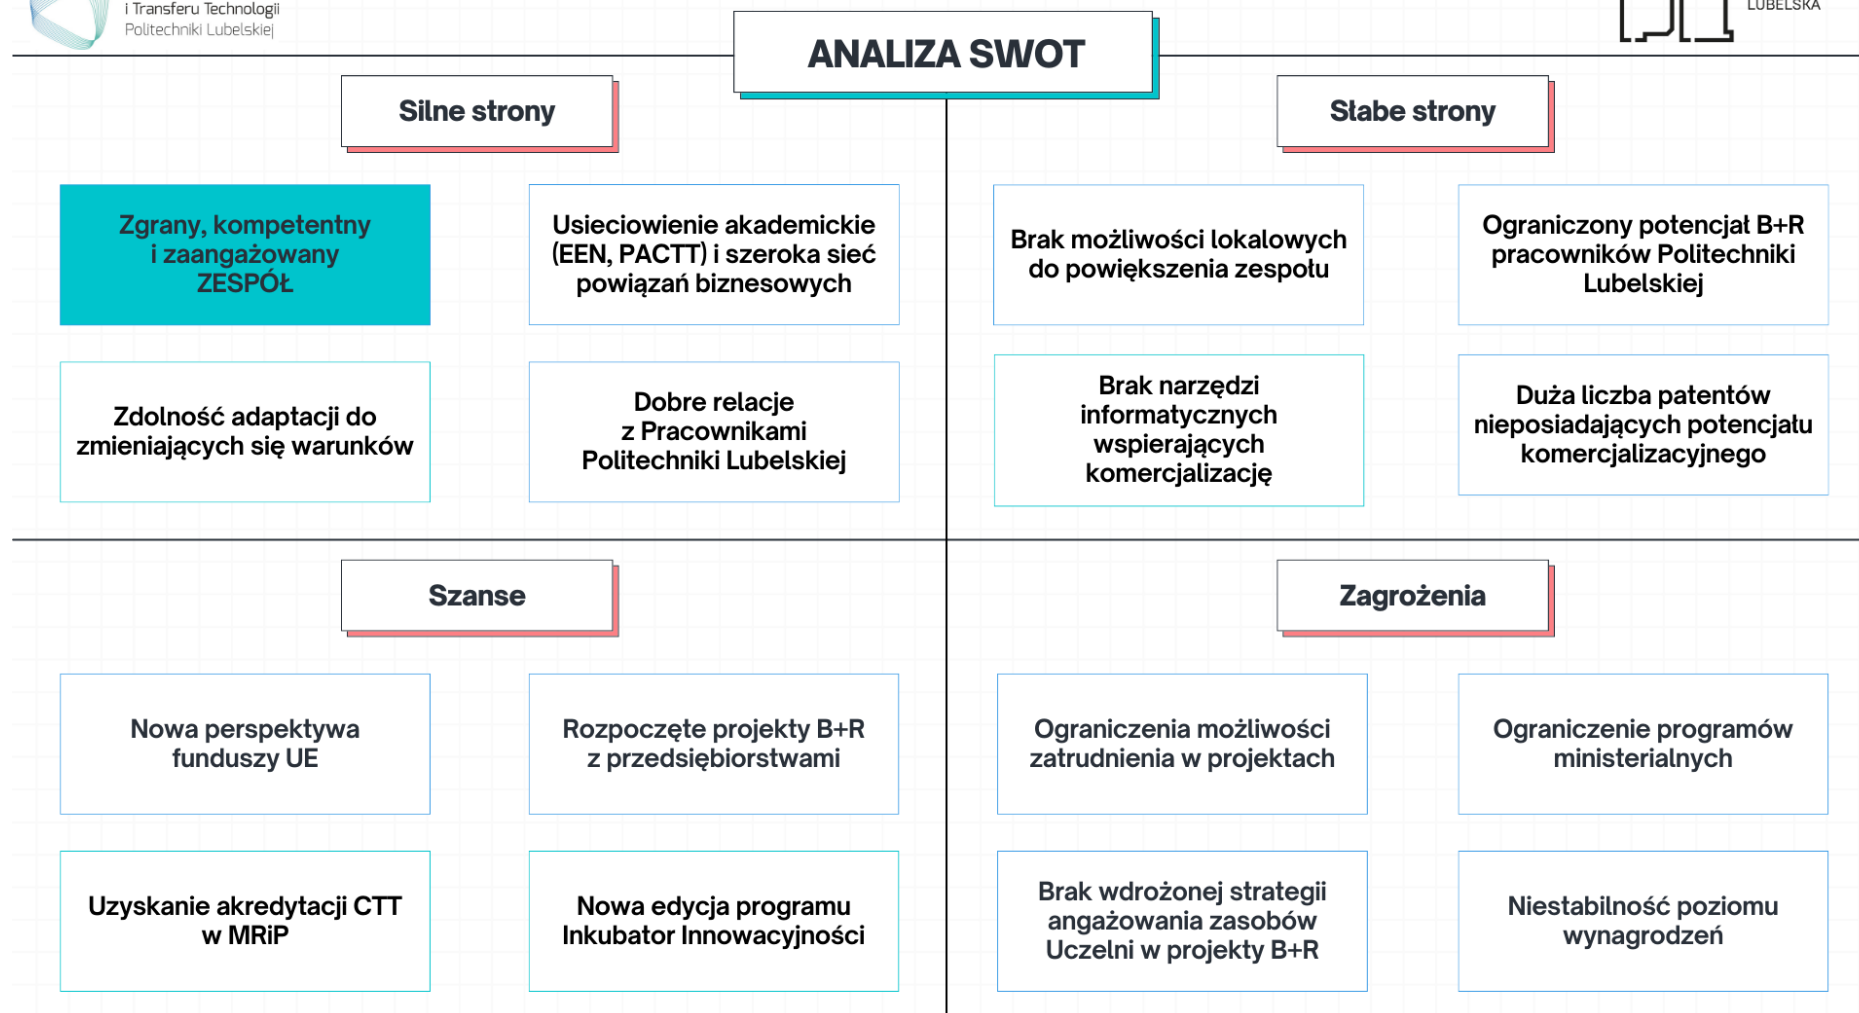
i Transferu Technologii
Politechniki Lubelskiej

LUBELSKA

ANALIZA SWOT

Silne strony

Zgrany, kompetentny i zaangażowany ZESPÓŁ

Usieciowienie akademickie (EEN, PACTT) i szeroka sieć powiązań biznesowych

Zdolność adaptacji do zmieniających się warunków

Dobre relacje z Pracownikami Politechniki Lubelskiej

Słabe strony

Brak możliwości lokalowych do powiększenia zespołu

Ograniczony potencjał B+R pracowników Politechniki Lubelskiej

Brak narzędzi informatycznych wspierających komercjalizację

Duża liczba patentów nieposiadających potencjału komercjalizacyjnego

Szanse

Nowa perspektywa funduszy UE

Rozpoczęte projekty B+R z przedsiębiorstwami

Uzyskanie akredytacji CTT w MRiP

Nowa edycja programu Inkubator Innowacyjności

Zagrożenia

Ograniczenia możliwości zatrudnienia w projektach

Ograniczenie programów ministerialnych

Brak wdrożonej strategii angażowania zasobów Uczelni w projekty B+R

Niestabilność poziomu wynagrodzeń